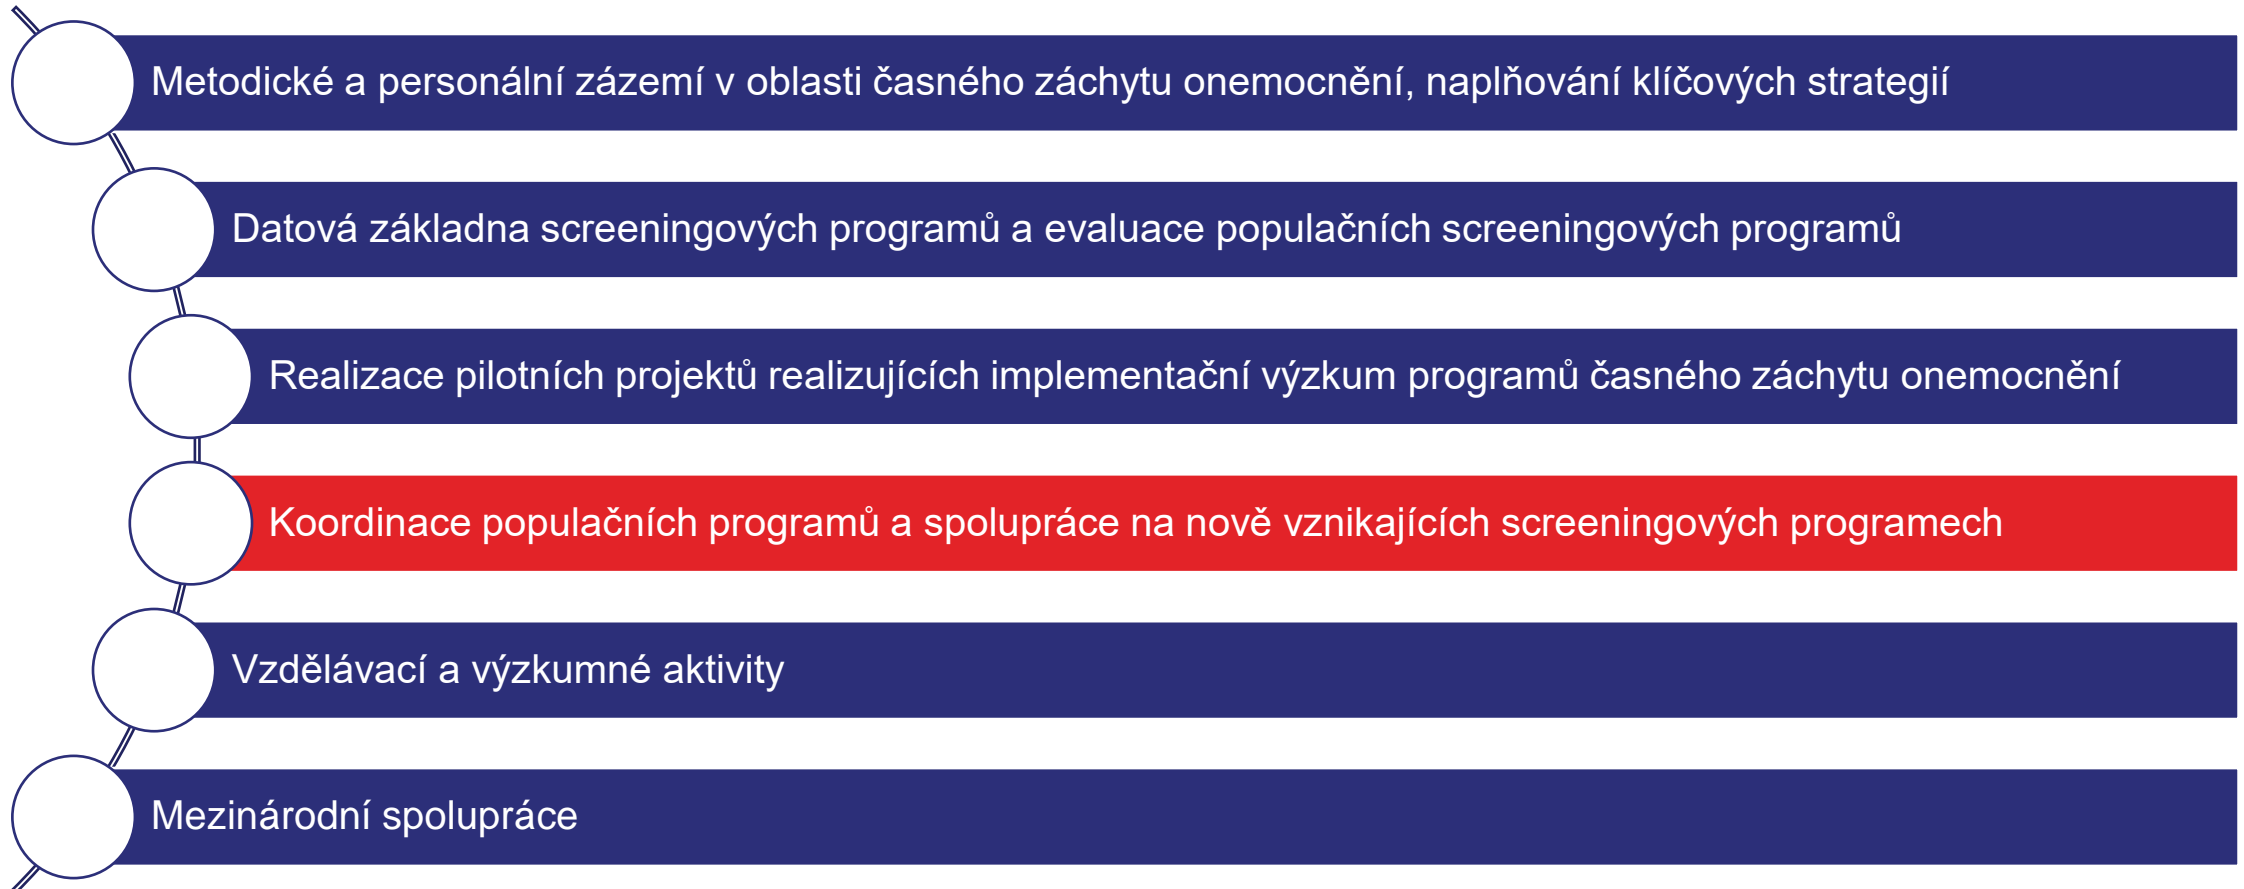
Metodické a personální zázemí v oblasti časného záchytu onemocnění, naplňování klíčových strategií

Datová základna screeningových programů a evaluace populačních screeningových programů

Realizace pilotních projektů realizujících implementační výzkum programů časného záchytu onemocnění

Koordinace populačních programů a spolupráce na nově vznikajících screeningových programech

Vzdělávací a výzkumné aktivity

Mezinárodní spolupráce